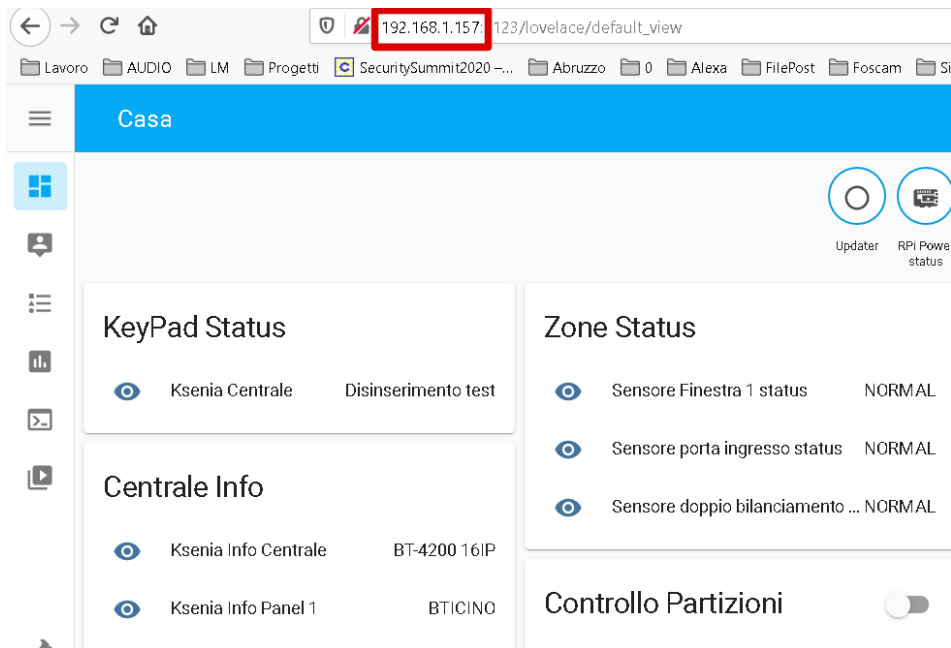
192.168.1.157:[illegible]123/lovelace/default_view

Lavoro AUDIO LM Progetti SecuritySummit2020 –... Abruzzo 0 Alexa FilePost Foscam Si

Casa

Updater

RPi Powe status

KeyPad Status

Ksenia Centrale Disinserimento test

Centrale Info

Ksenia Info Centrale BT-4200 16IP

Ksenia Info Panel 1 BTICINO

Zone Status

Sensore Finestra 1 status NORMAL

Sensore porta ingresso status NORMAL

Sensore doppio bilanciamento ... NORMAL

Controllo Partizioni